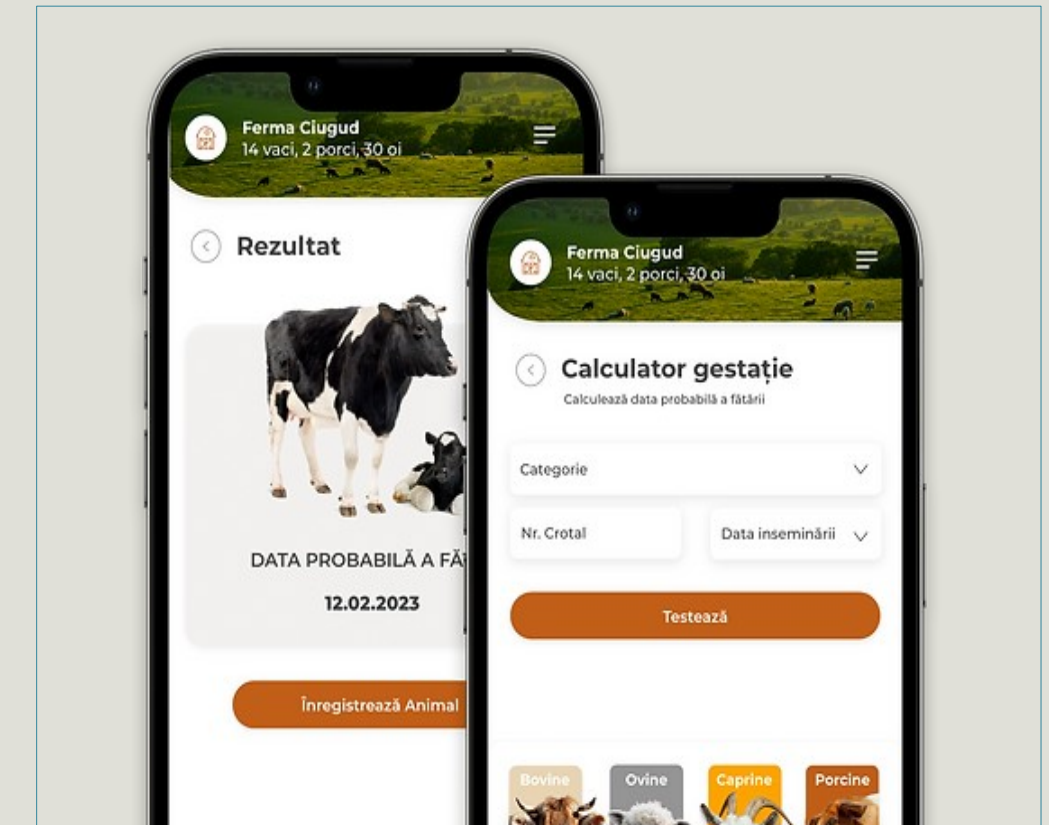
Ferma Ciugud
14 vaci, 2 porci, 30 oi

Rezultat

DATA PROBABILĂ A FĂ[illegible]

12.02.2023

Înregistrează Animal

Ferma Ciugud
14 vaci, 2 porci, 30 oi

Calculator gestație
Calculează data probabilă a fătării

Categorie

Nr. Crotal

Data inseminării

Testează

Bovine

Ovine

Caprine

Porcine